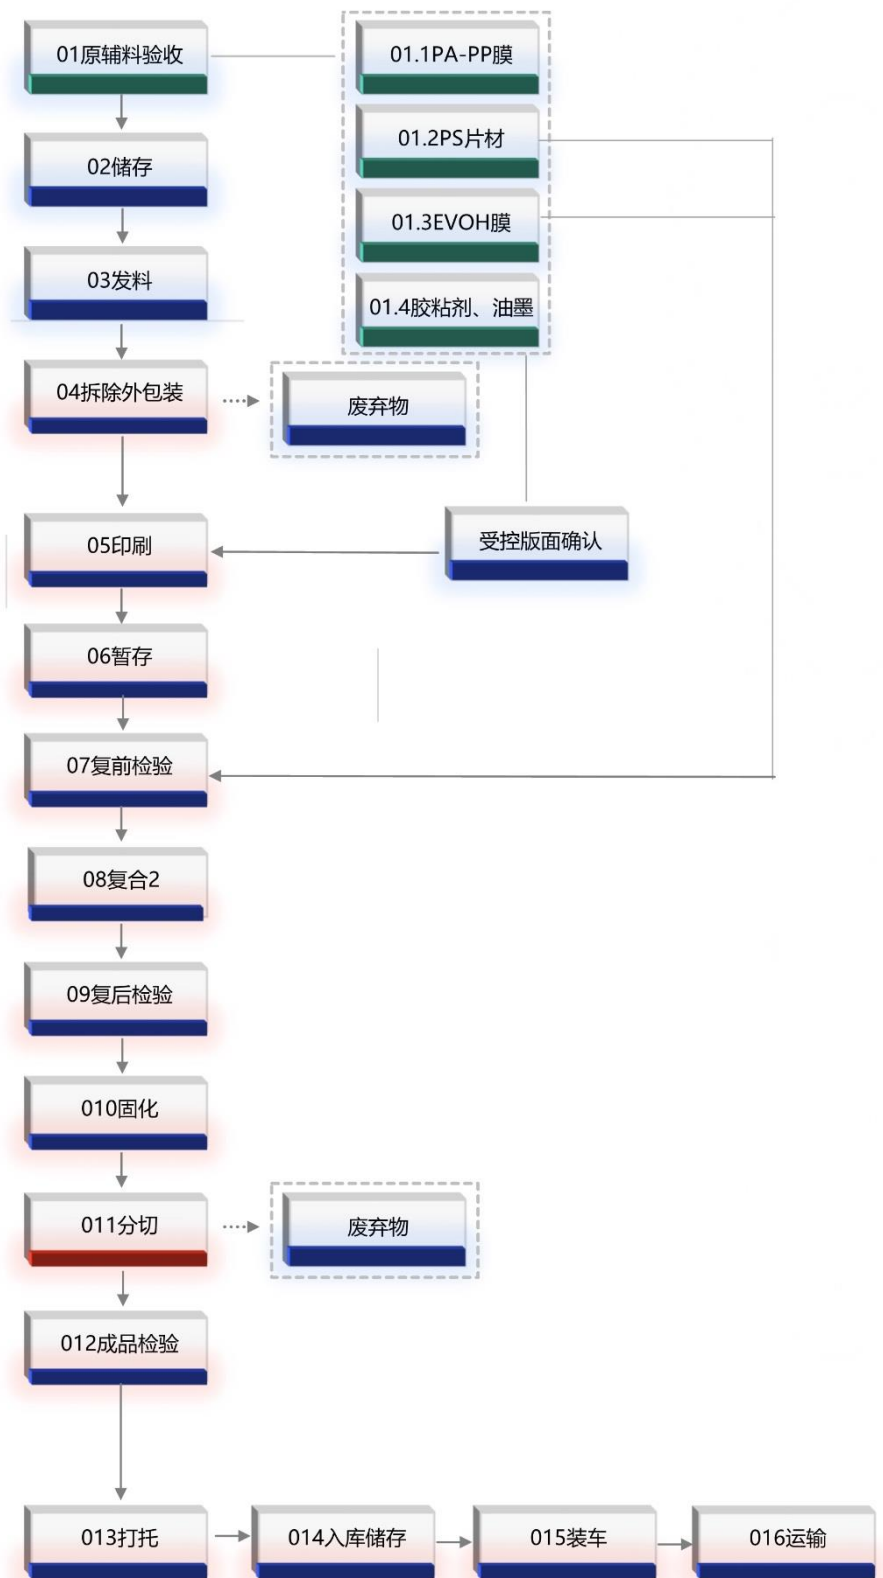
01原辅料验收

01.1PA-PP膜

01.2PS片材

01.3EVOH膜

01.4胶粘剂、油墨

02储存

03发料

04拆除外包装

废弃物

05印刷

受控版面确认

06暂存

07复前检验

08复合2

09复后检验

010固化

011分切

废弃物

012成品检验

013打托

014入库储存

015装车

016运输